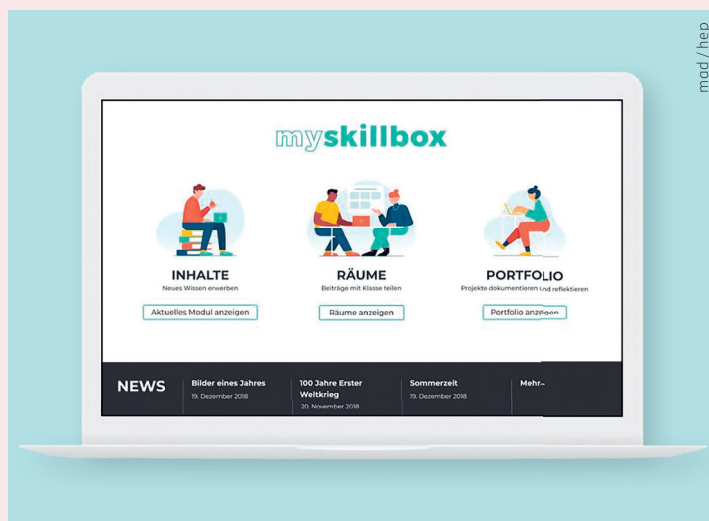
mad / hep

myskillbox

INHALTE
Neues Wissen erwerben
Aktuelles Modul anzeigen

RÄUME
Beiträge mit Klasse teilen
Räume anzeigen

PORTFOLIO
Projekte dokumentieren und reflektieren
Portfolio anzeigen

NEWS

Bilder eines Jahres
19. Dezember 2018

100 Jahre Erster Weltkrieg
20. November 2018

Sommerzeit
19. Dezember 2018

Mehr